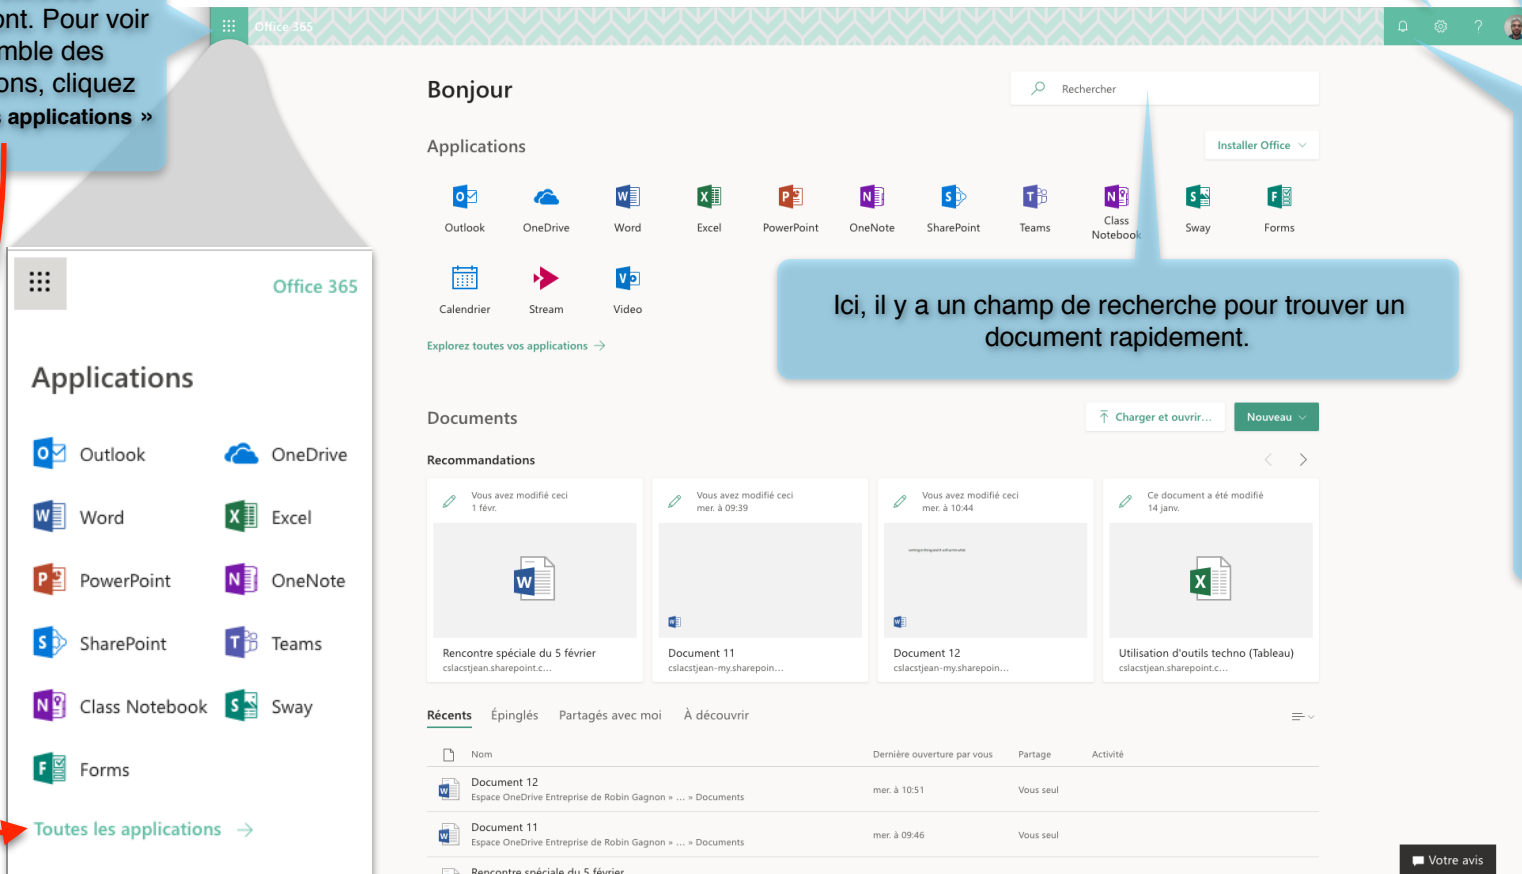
ont. Pour voir
mble des
ons, cliquez
applications »

Office 365

Bonjour

Rechercher

Applications

Installer Office

Outlook
OneDrive
Word
Excel
PowerPoint
OneNote
SharePoint
Teams
Class Notebook
Sway
Forms
Calendrier
Stream
Video

Explorez toutes vos applications →

Ici, il y a un champ de recherche pour trouver un document rapidement.

Office 365

Applications

Outlook
OneDrive
Word
Excel
PowerPoint
OneNote
SharePoint
Teams
Class Notebook
Sway
Forms

Toutes les applications →

Documents

Charger et ouvrir...
Nouveau

Recommandations

Vous avez modifié ceci
1 févr.
Rencontre spéciale du 5 février
cslacstjean.sharepoint.c...

Vous avez modifié ceci
mer. à 09:39
Document 11
cslacstjean-my.sharepoin...

Vous avez modifié ceci
mer. à 10:44
Document 12
cslacstjean-my.sharepoin...

Ce document a été modifié
14 janv.
Utilisation d'outils techno (Tableau)
cslacstjean.sharepoint.c...

Récents
Épinglés
Partagés avec moi
À découvrir

| Nom | Dernière ouverture par vous | Partage | Activité |
|---|---|---|---|
| Document 12 Espace OneDrive Entreprise de Robin Gagnon » ... » Documents | mer. à 10:51 | Vous seul | |
| Document 11 Espace OneDrive Entreprise de Robin Gagnon » ... » Documents | mer. à 09:46 | Vous seul | |
| Rencontre spéciale du 5 février | | | |

Votre avis